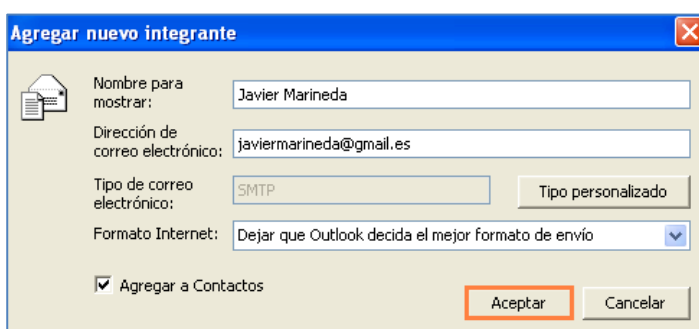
Agregar nuevo integrante

Nombre para mostrar: Javier Marineda

Dirección de correo electrónico: javiermarineda@gmail.es

Tipo de correo electrónico: SMTP

Tipo personalizado

Formato Internet: Dejar que Outlook decida el mejor formato de envío

Agregar a Contactos

Aceptar

Cancelar